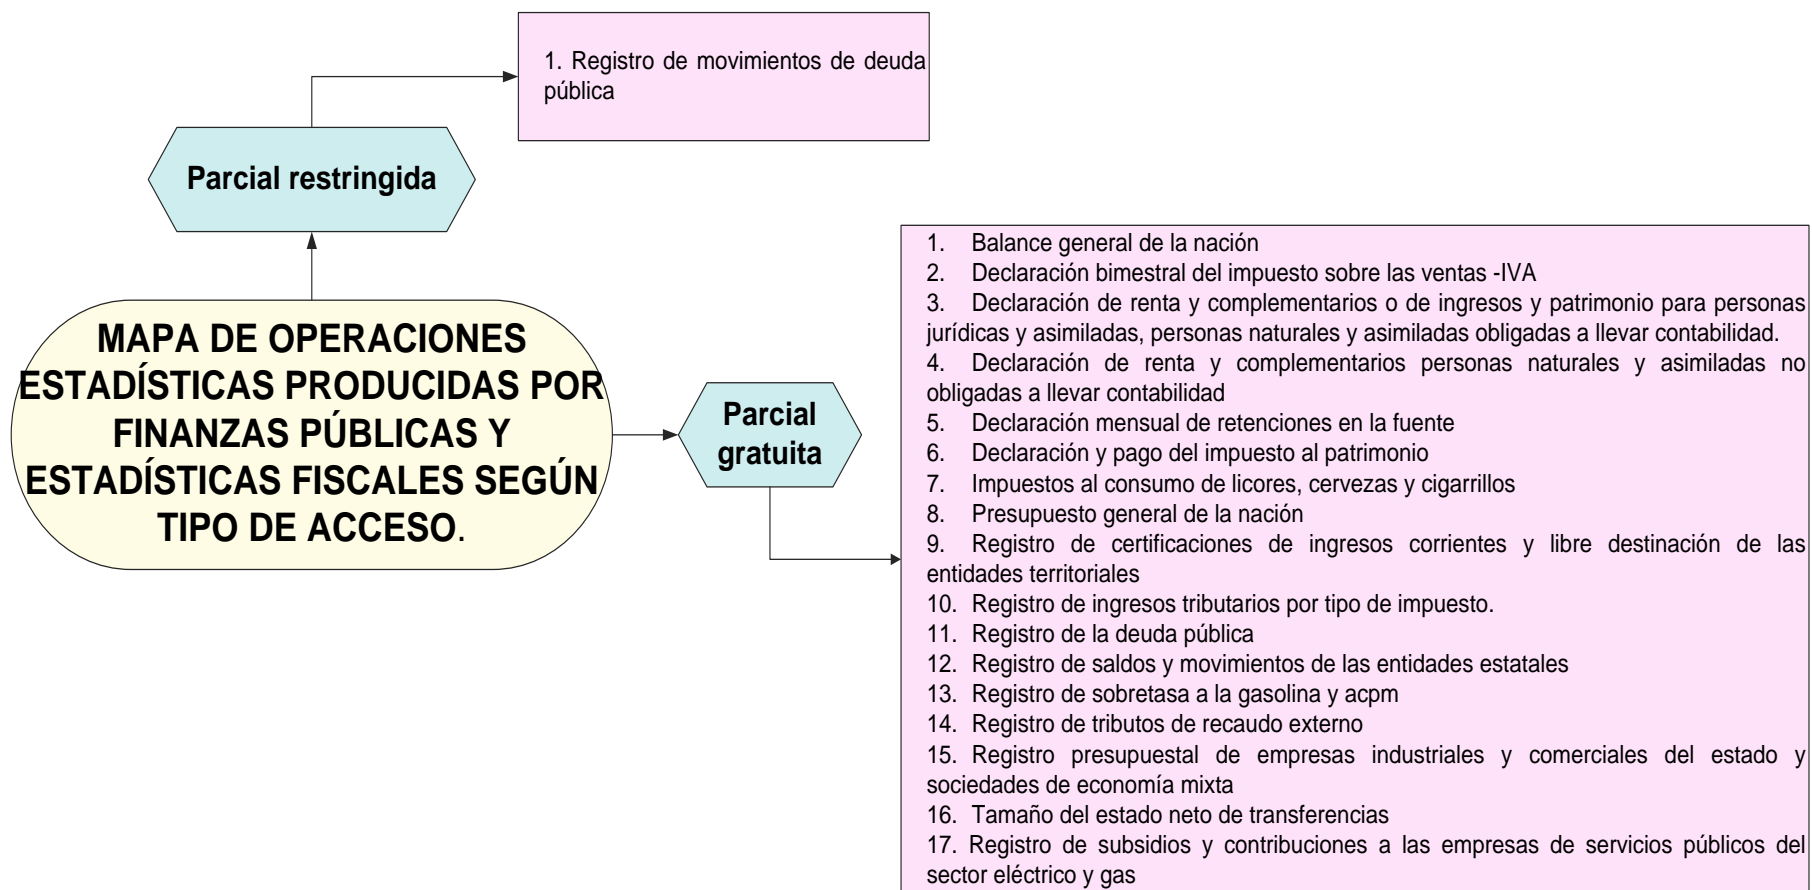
MAPA DE OPERACIONES ESTADÍSTICAS PRODUCIDAS POR FINANZAS PÚBLICAS Y ESTADÍSTICAS FISCALES SEGÚN TIPO DE ACCESO.

Parcial restringida

1. Registro de movimientos de deuda pública

Parcial gratuita

1. Balance general de la nación
2. Declaración bimestral del impuesto sobre las ventas -IVA
3. Declaración de renta y complementarios o de ingresos y patrimonio para personas jurídicas y asimiladas, personas naturales y asimiladas obligadas a llevar contabilidad.
4. Declaración de renta y complementarios personas naturales y asimiladas no obligadas a llevar contabilidad
5. Declaración mensual de retenciones en la fuente
6. Declaración y pago del impuesto al patrimonio
7. Impuestos al consumo de licores, cervezas y cigarrillos
8. Presupuesto general de la nación
9. Registro de certificaciones de ingresos corrientes y libre destinación de las entidades territoriales
10. Registro de ingresos tributarios por tipo de impuesto.
11. Registro de la deuda pública
12. Registro de saldos y movimientos de las entidades estatales
13. Registro de sobretasa a la gasolina y acpm
14. Registro de tributos de recaudo externo
15. Registro presupuestal de empresas industriales y comerciales del estado y sociedades de economía mixta
16. Tamaño del estado neto de transferencias
17. Registro de subsidios y contribuciones a las empresas de servicios públicos del sector eléctrico y gas